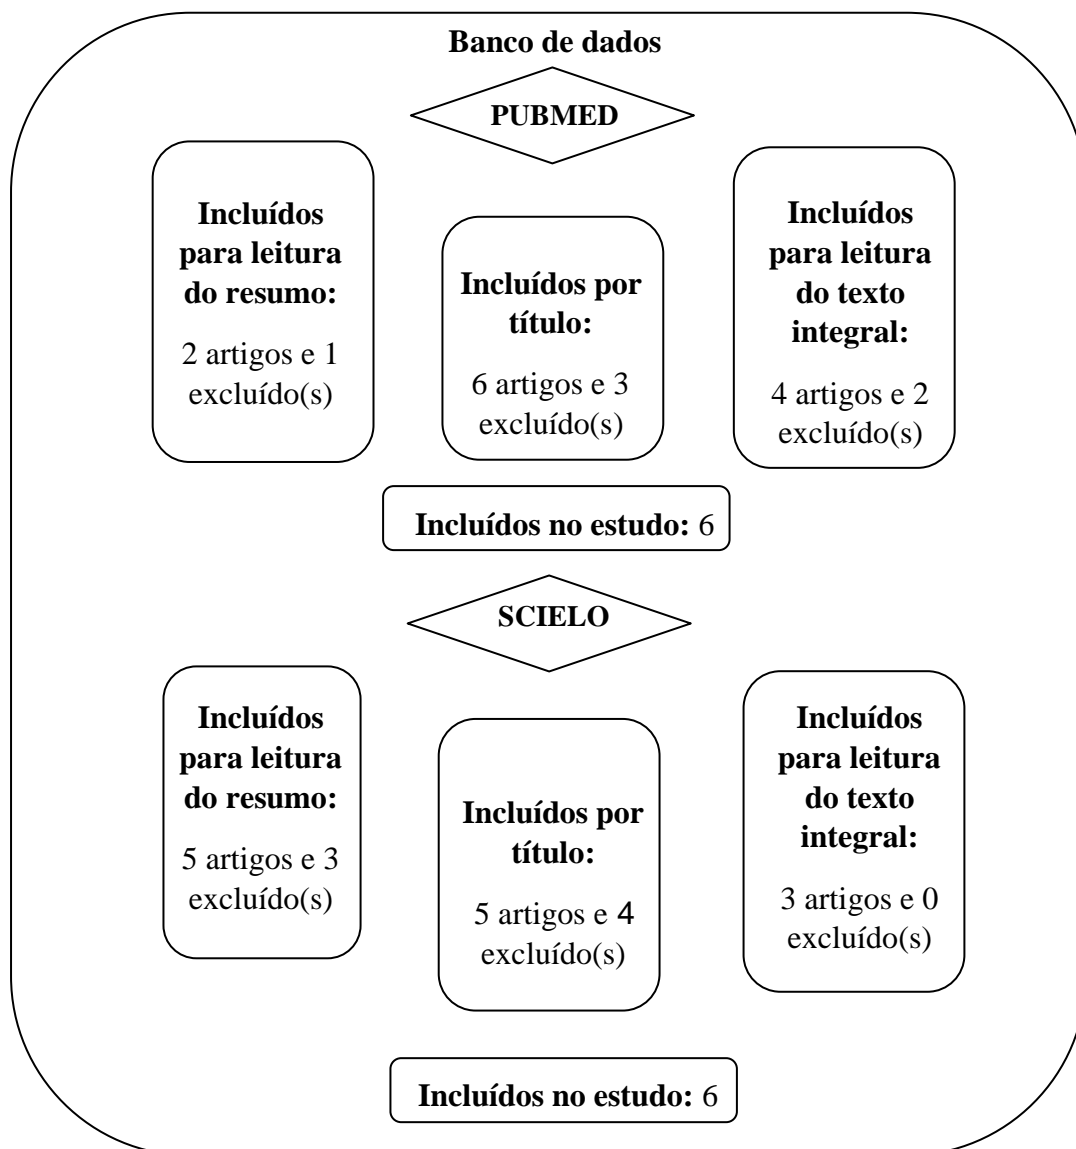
Banco de dados

PUBMED

Incluídos para leitura do resumo:

2 artigos e 1 excluído(s)

Incluídos por título:

6 artigos e 3 excluído(s)

Incluídos para leitura do texto integral:

4 artigos e 2 excluído(s)

Incluídos no estudo: 6

SCIELO

Incluídos para leitura do resumo:

5 artigos e 3 excluído(s)

Incluídos por título:

5 artigos e 4 excluído(s)

Incluídos para leitura do texto integral:

3 artigos e 0 excluído(s)

Incluídos no estudo: 6